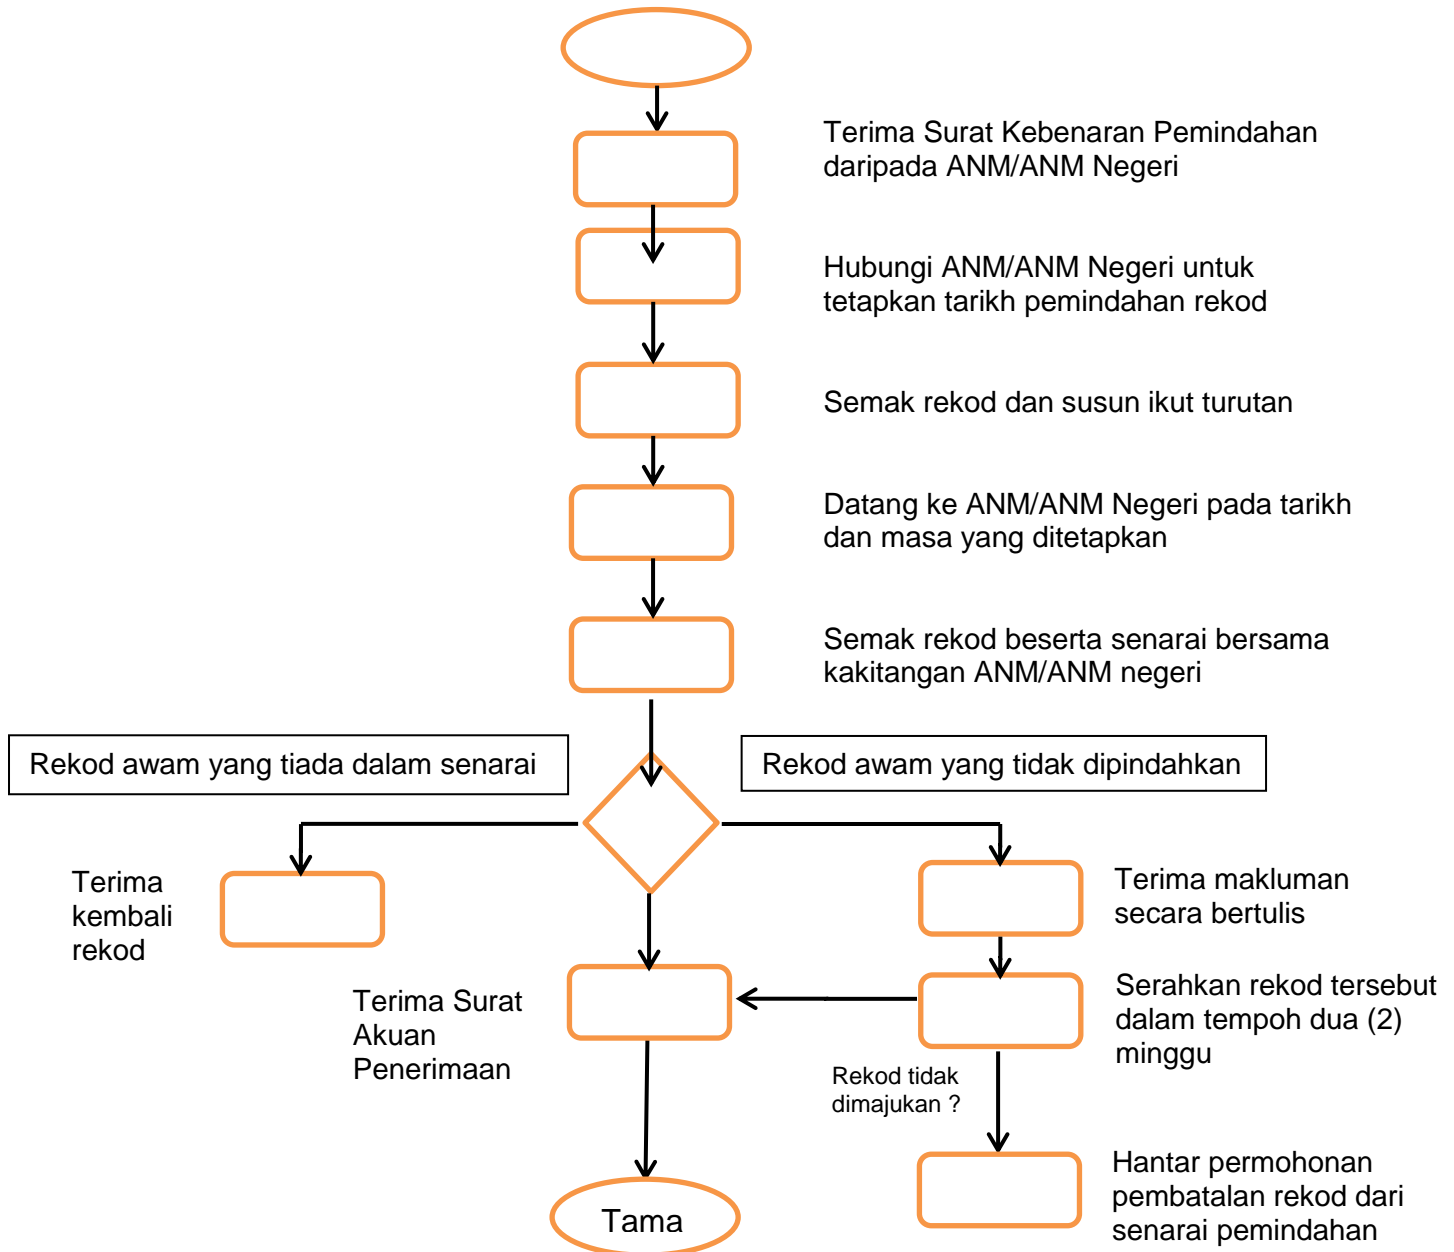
Terima Surat Kebenaran Pemindahan daripada ANM/ANM Negeri

Hubungi ANM/ANM Negeri untuk tetapkan tarikh pemindahan rekod

Semak rekod dan susun ikut turutan

Datang ke ANM/ANM Negeri pada tarikh dan masa yang ditetapkan

Semak rekod beserta senarai bersama kakitangan ANM/ANM negeri

Rekod awam yang tiada dalam senarai

Rekod awam yang tidak dipindahkan

Terima kembali rekod

Terima makluman secara bertulis

Terima Surat Akuan Penerimaan

Serahkan rekod tersebut dalam tempoh dua (2) minggu

Rekod tidak dimajukan ?

Hantar permohonan pembatalan rekod dari senarai pemindahan

Tama